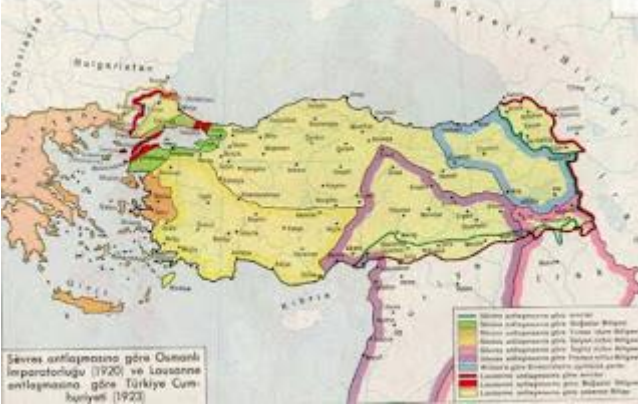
Bulgaristan

Sovyetler Birliği

Girit

Kıbrıs

Sèvres antlaşmasına göre Osmanlı İmparatorluğu (1920) ve Lausanne antlaşmasına göre Türkiye Cumhuriyeti (1923)

Sèvres antlaşmasına göre sınırlar
Sèvres antlaşmasına göre Boğazlar Bölgesi
Sèvres antlaşmasına göre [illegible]
Sèvres antlaşmasına göre İtalyan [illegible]
Sèvres antlaşmasına göre Fransız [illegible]
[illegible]
Sèvres antlaşmasına göre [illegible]
Lausanne antlaşmasına göre Boğazlar Bölgesi
Lausanne antlaşmasına göre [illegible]